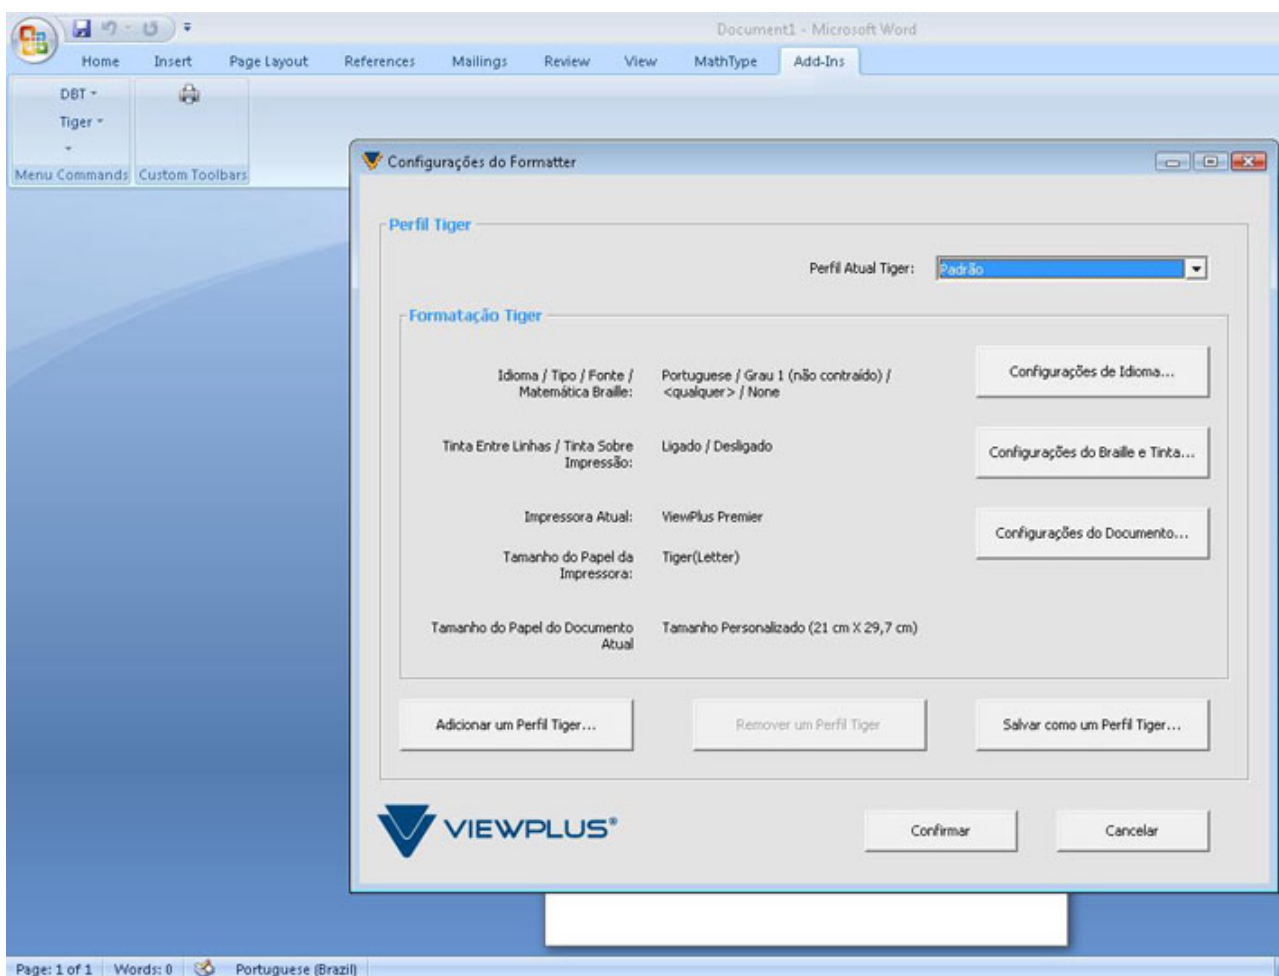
Document1 - Microsoft Word

Home Insert Page Layout References Mailings Review View MathType Add-Ins

DBT ▾
Tiger ▾

Menu Commands Custom Toolbars

Configurações do Formatter

Perfil Tiger

Perfil Atual Tiger: Padrão

Formatação Tiger

Idioma / Tipo / Fonte / Matemática Braille: Portuguese / Grau 1 (não contraído) / <qualquer> / None

Configurações de Idioma...

Tinta Entre Linhas / Tinta Sobre Impressão: Ligado / Desligado

Configurações do Braille e Tinta...

Impressora Atual: ViewPlus Premier

Tamanho do Papel da Impressora: Tiger(Letter)

Configurações do Documento...

Tamanho do Papel do Documento Atual Tamanho Personalizado (21 cm X 29,7 cm)

Adicionar um Perfil Tiger...

Remover um Perfil Tiger

Salvar como um Perfil Tiger...

VIEWPLUS®

Confirmar

Cancelar

Page: 1 of 1 Words: 0 Portuguese (Brazil)